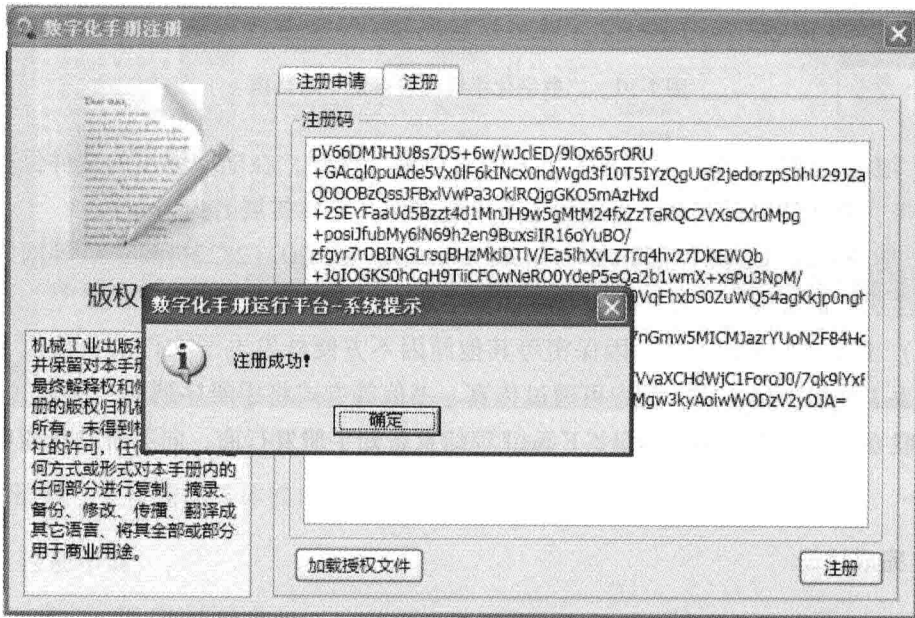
数字化手册注册

注册申请　注册

注册码

pV66DMJHJU8s7DS+6w/wJclED/9lOx65rORU
+GAcql0puAde5Vx0lF6kINcx0ndWgd3f10T5IYzQgUGf2jedorzpSbhU29JZa
Q0OOBzQssJFBxlVwPa3OklRQjgGKO5mAzHxd
+2SEYFaaUd5Bzzt4d1MnJH9w5gMtM24fxZzTeRQC2VXsCXr0Mpg
+posiJfubMy6lN69h2en9BuxsIR16oYuBO/
zfgyr7rDBINGLrsqBHzMkIDTlV/Ea5lhXvLZTrq4hv27DKEWQb
+JqIOGKS0hCqH9TiiCFCwNeRO0YdeP5eQa2b1wmX+xsPu3NpM/
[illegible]0VqEhxbS0ZuWQ54agKkjp0ngh
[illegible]7nGmw5MICMJazrYUoN2F84Hc
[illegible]VvaXCHdWjC1ForoJ0/7qk9lYxF
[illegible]Mgw3kyAoiwWODzV2yOJA=

版权

机械工业出版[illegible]并保留对本手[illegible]最终解释权和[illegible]册的版权归机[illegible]所有，未得到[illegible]社的许可，任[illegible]何方式或形式对本手册内的任何部分进行复制、摘录、备份、修改、传播、翻译成其它语言、将其全部或部分用于商业用途。

数字化手册运行平台-系统提示

注册成功!

确定

加载授权文件

注册